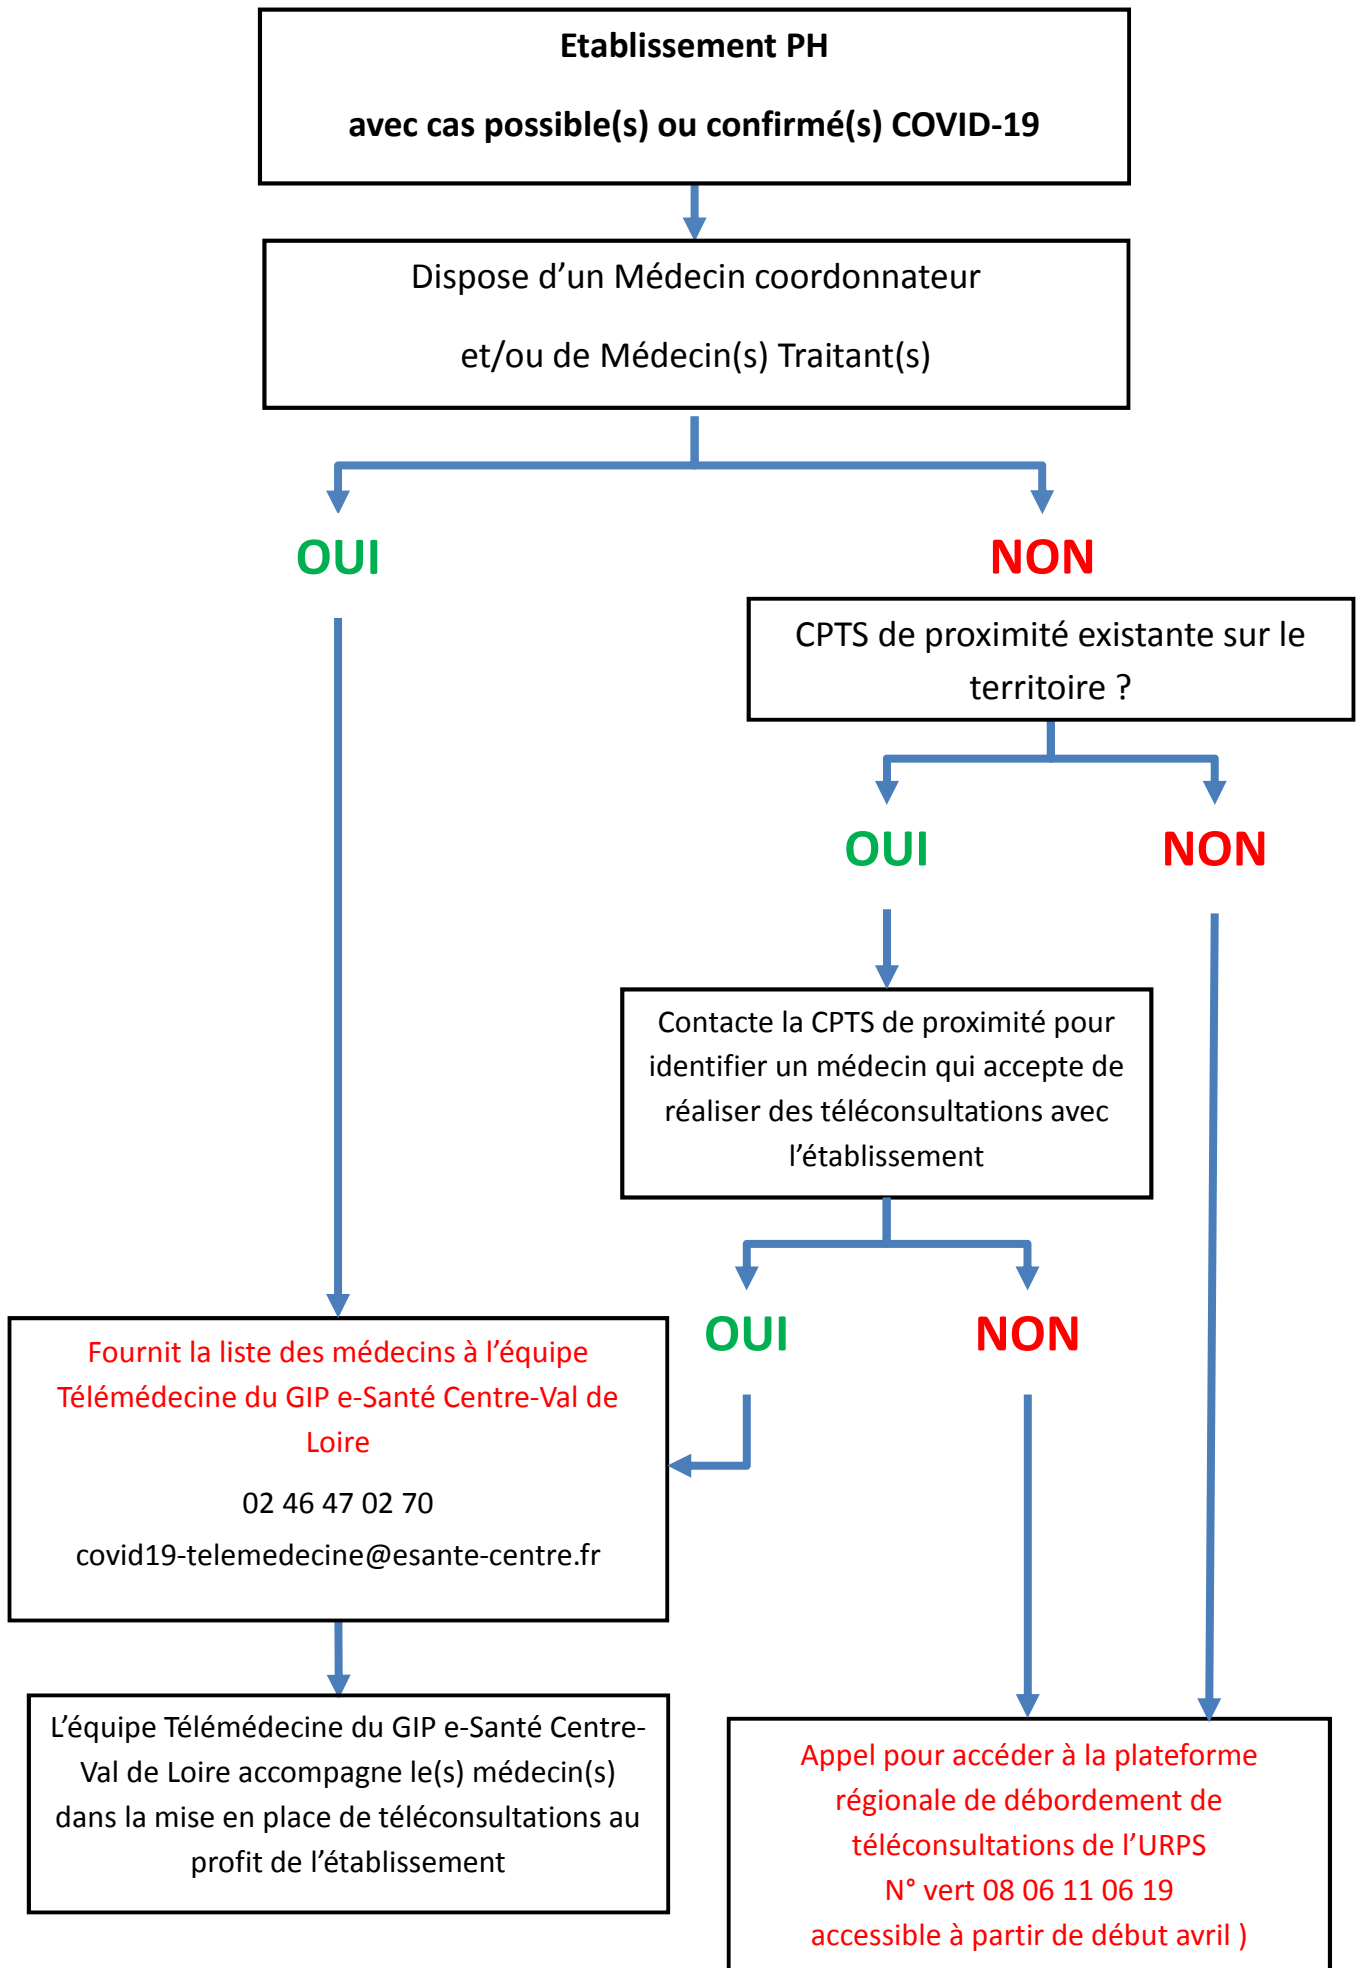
Etablissement PH

avec cas possible(s) ou confirmé(s) COVID-19

Dispose d’un Médecin coordonnateur

et/ou de Médecin(s) Traitant(s)

OUI

NON

CPTS de proximité existante sur le territoire ?

OUI

NON

Contacte la CPTS de proximité pour identifier un médecin qui accepte de réaliser des téléconsultations avec l’établissement

OUI

NON

Fournit la liste des médecins à l’équipe Télémédecine du GIP e-Santé Centre-Val de Loire

02 46 47 02 70

covid19-telemedecine@esante-centre.fr

L’équipe Télémédecine du GIP e-Santé Centre-Val de Loire accompagne le(s) médecin(s) dans la mise en place de téléconsultations au profit de l’établissement

Appel pour accéder à la plateforme régionale de débordement de téléconsultations de l’URPS
N° vert 08 06 11 06 19
accessible à partir de début avril )